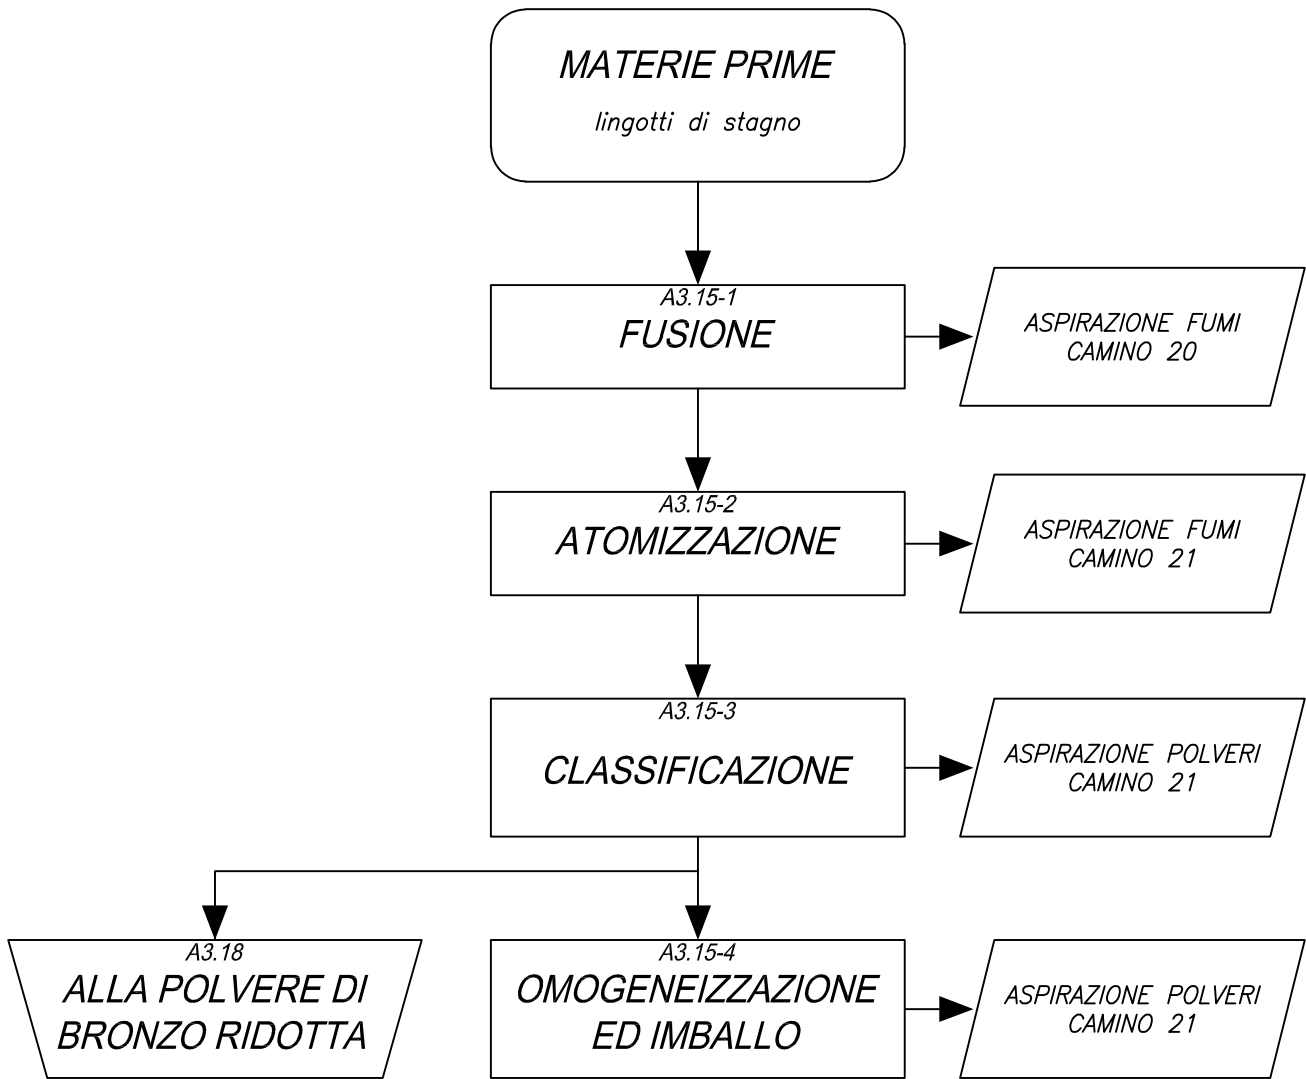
MATERIE PRIME
lingotti di stagno

A3.15-1
FUSIONE

ASPIRAZIONE FUMI
CAMINO 20

A3.15-2
ATOMIZZAZIONE

ASPIRAZIONE FUMI
CAMINO 21

A3.15-3
CLASSIFICAZIONE

ASPIRAZIONE POLVERI
CAMINO 21

A3.18
ALLA POLVERE DI
BRONZO RIDOTTA

A3.15-4
OMOGENEIZZAZIONE
ED IMBALLO

ASPIRAZIONE POLVERI
CAMINO 21